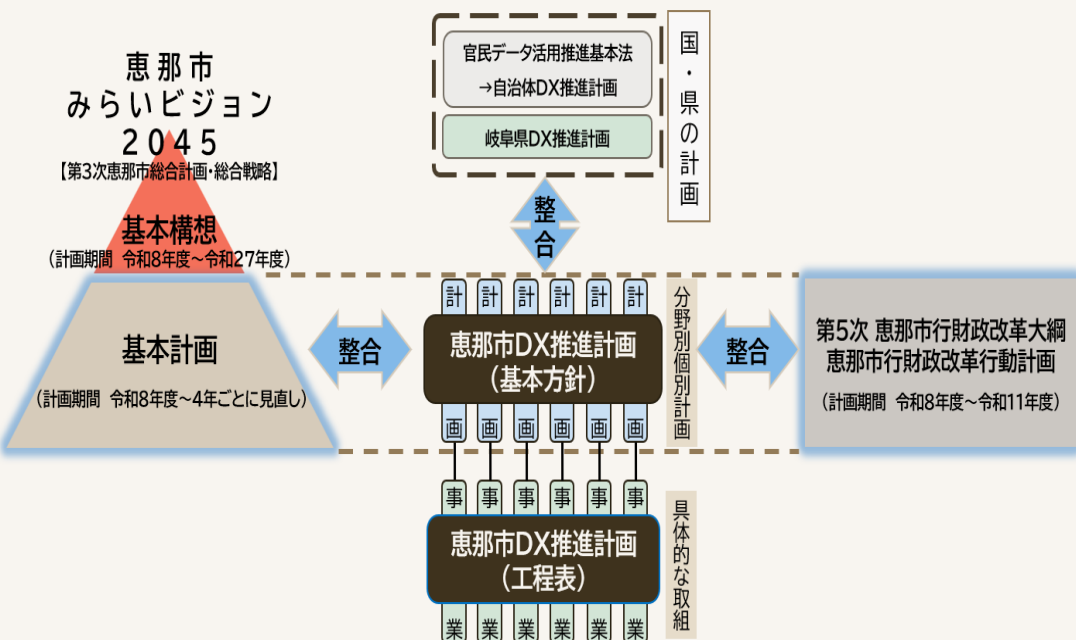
恵那市
みらいビジョン
2045
【第3次恵那市総合計画・総合戦略】

基本構想
（計画期間 令和8年度～令和27年度）

基本計画
（計画期間 令和8年度～4年ごとに見直し）

整合

官民データ活用推進基本法
→自治体DX推進計画

岐阜県DX推進計画

国・県の計画

整合

計 計 計 計 計 計

恵那市DX推進計画
（基本方針）

画 画 画 画 画 画

分野別個別計画

整合

第5次 恵那市行財政改革大綱
恵那市行財政改革行動計画
（計画期間 令和8年度～令和11年度）

事 事 事 事 事 事

恵那市DX推進計画
（工程表）

業 業 業 業 業 業

具体的な取組